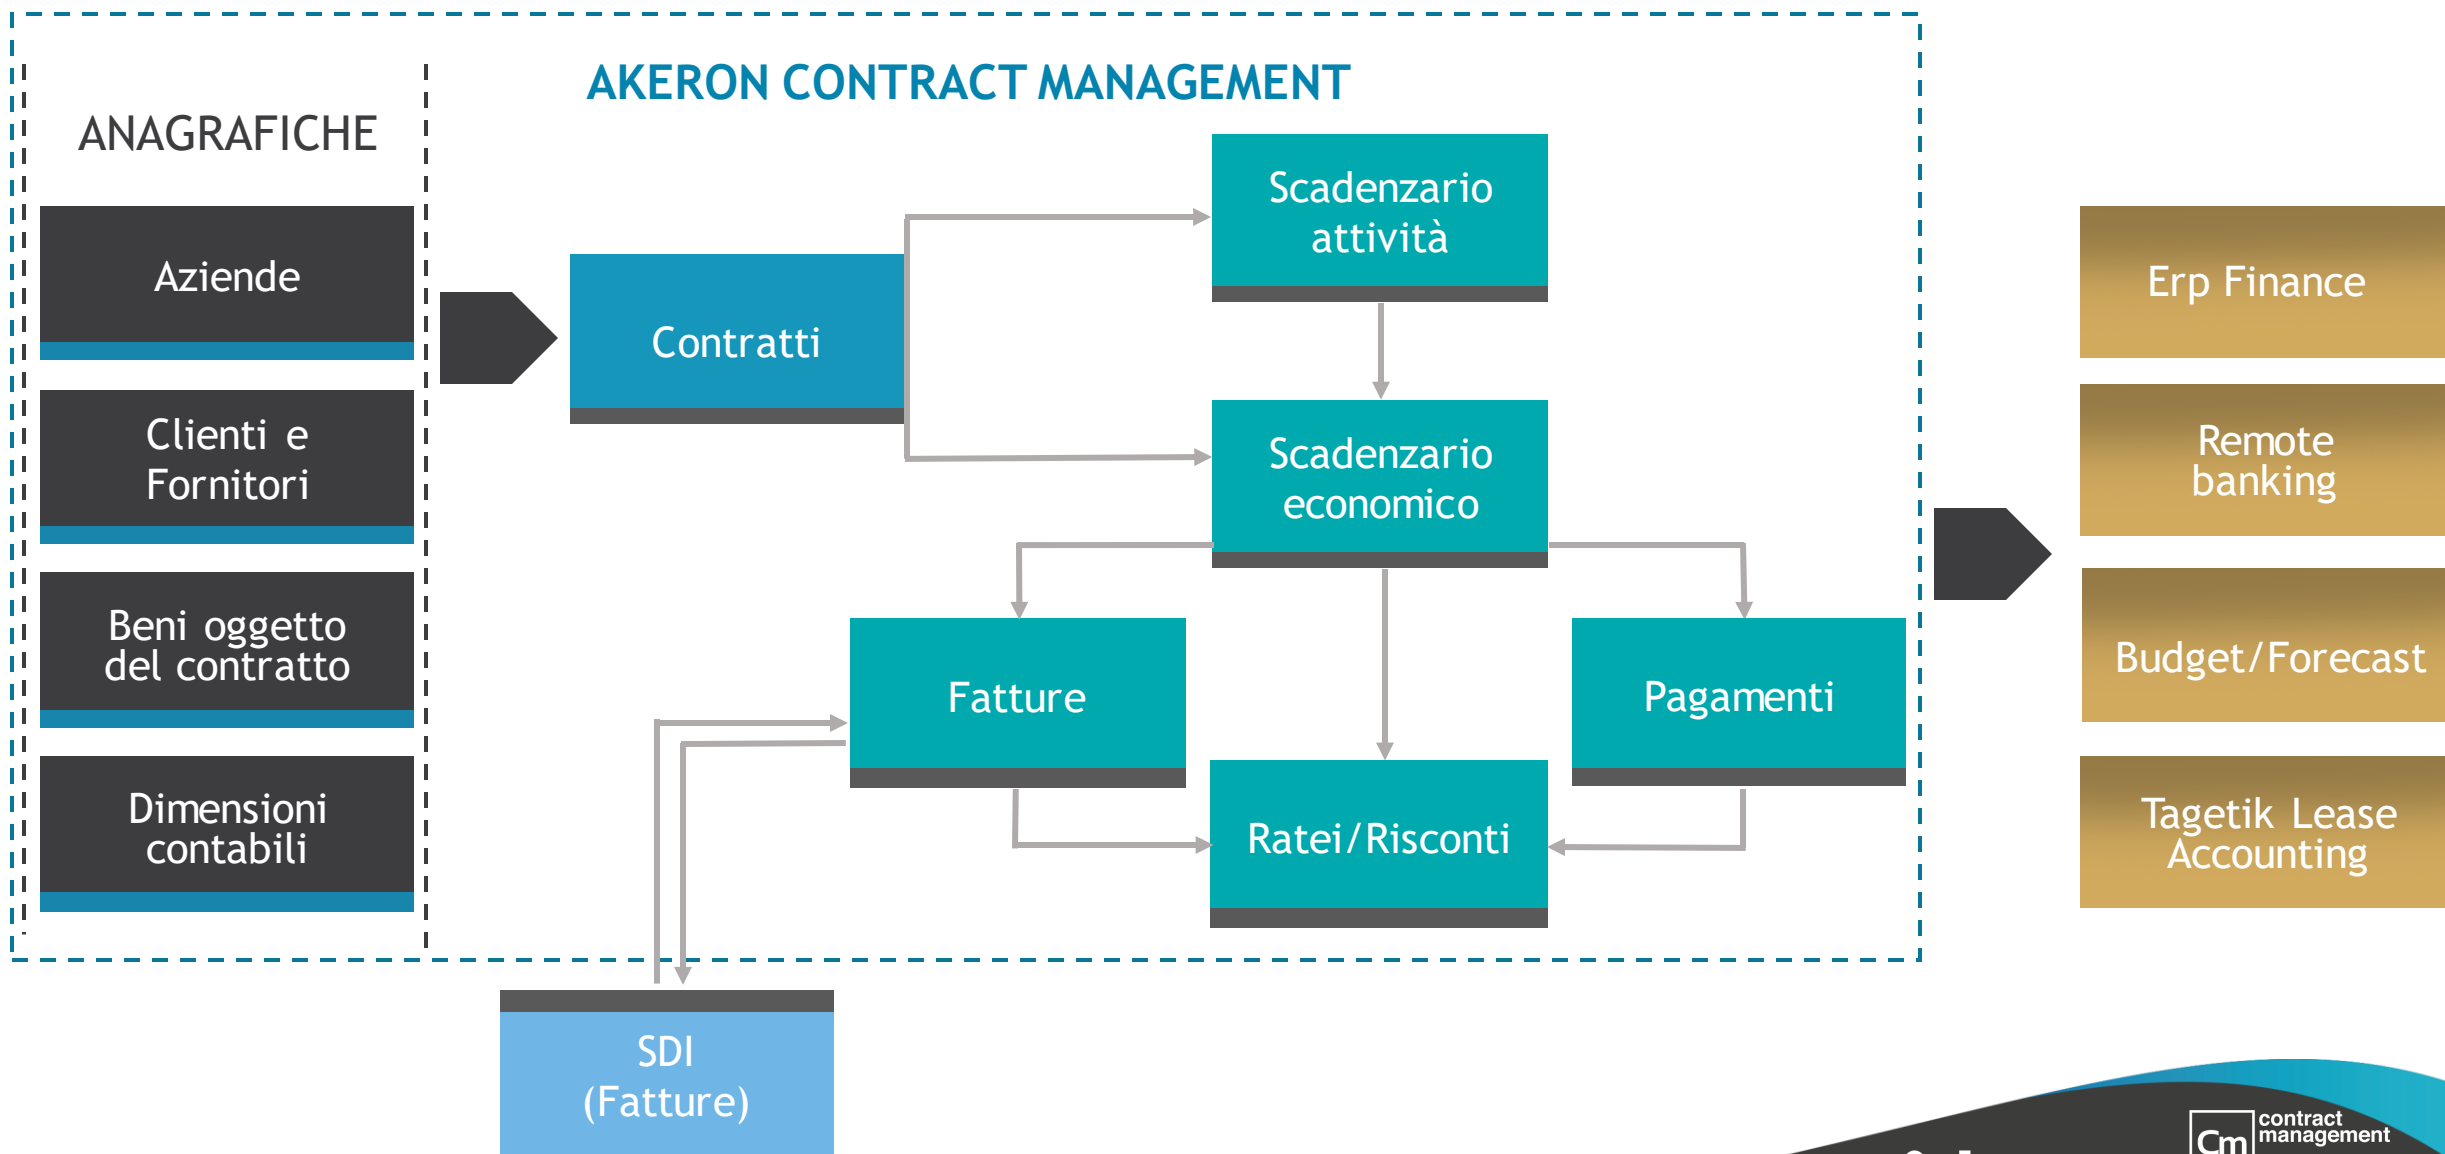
AKERON CONTRACT MANAGEMENT

ANAGRAFICHE

Aziende

Clienti e Fornitori

Beni oggetto del contratto

Dimensioni contabili

Contratti

Scadenzario attività

Scadenzario economico

Fatture

Pagamenti

Ratei/Risconti

SDI (Fatture)

Erp Finance

Remote banking

Budget/Forecast

Tagetik Lease Accounting

Cm contract management